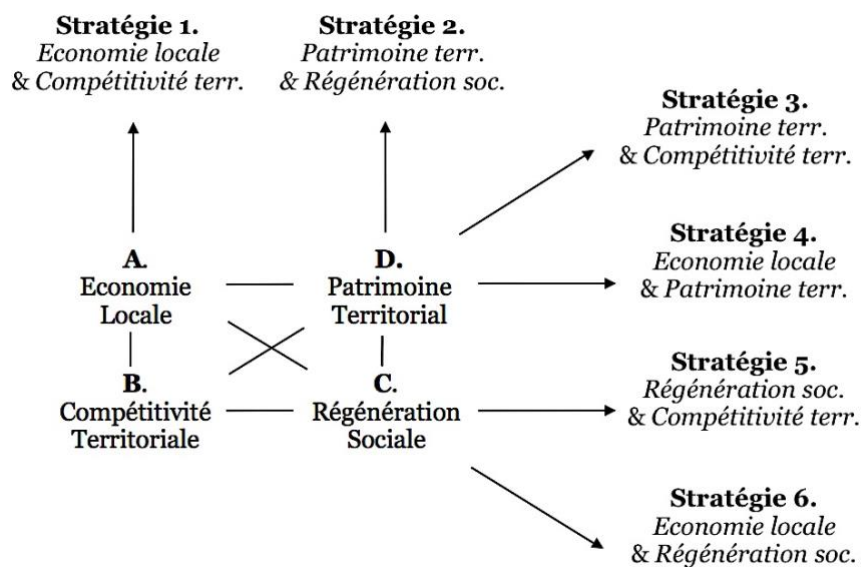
**Stratégie 1.**
*Economie locale*
& *Compétitivité terr.*

**Stratégie 2.**
*Patrimoine terr.*
& *Régénération soc.*

**Stratégie 3.**
*Patrimoine terr.*
& *Compétitivité terr.*

**A.**
Economie
Locale

**D.**
Patrimoine
Territorial

**Stratégie 4.**
*Economie locale*
& *Patrimoine terr.*

**B.**
Compétitivité
Territoriale

**C.**
Régénération
Sociale

**Stratégie 5.**
*Régénération soc.*
& *Compétitivité terr.*

**Stratégie 6.**
*Economie locale*
& *Régénération soc.*